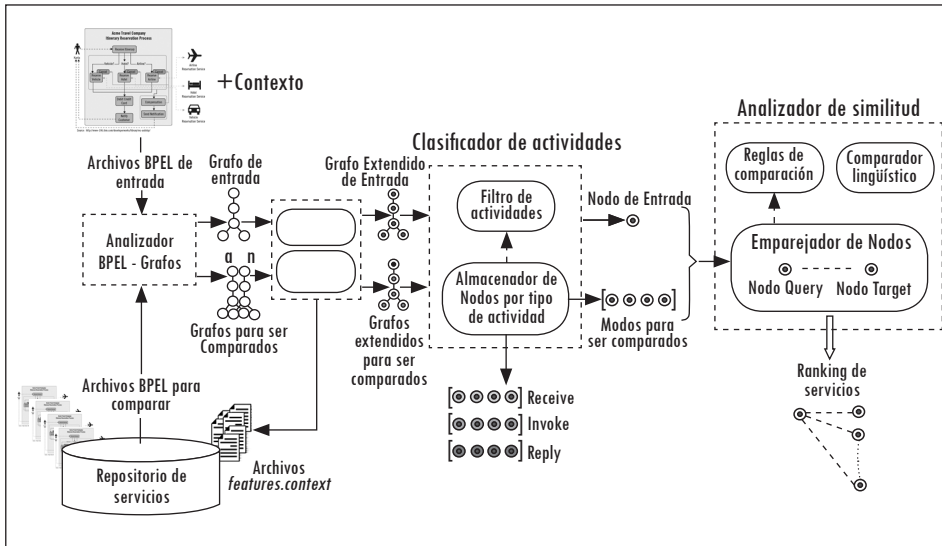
Acme Travel Company
Itinerary Reservation Process

+Contexto

Archivos BPEL de entrada

Grafo de entrada

Analizador BPEL - Grafos

a n

Grafos para ser Comparados

Grafo Extendido de Entrada

Grafos extendidos para ser comparados

Clasificador de actividades

Filtro de actividades

Almacenador de Nodos por tipo de actividad

Nodo de Entrada

Modos para ser comparados

Receive

Invoke

Reply

Analizador de similitud

Reglas de comparación

Comparador lingüístico

Emparejador de Nodos

Nodo Query

Nodo Target

Ranking de servicios

Archivos BPEL para comparar

Repositorio de servicios

Archivos *features.context*